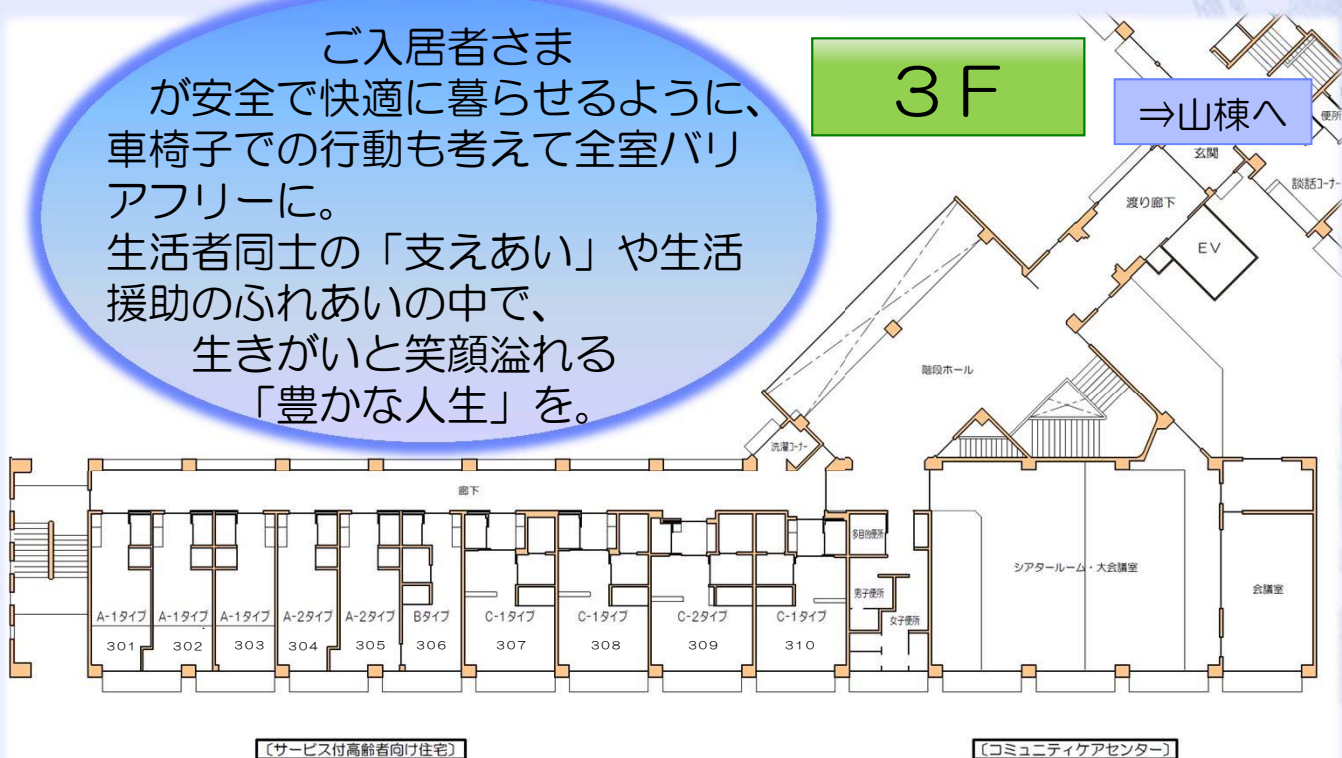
ご入居者さま
が安全で快適に暮らせるように、車椅子での行動も考えて全室バリアフリーに。
生活者同士の「支えあい」や生活援助のふれあいの中で、
生きがいと笑顔溢れる
「豊かな人生」を。

３Ｆ

⇒山棟へ

便所
玄関
談話コーナー
渡り廊下
EV
階段ホール
洗濯コーナー
廊下
多目的便所
男子便所
女子便所
シアタールーム・大会議室
会議室

| A-1タイプ | A-1タイプ | A-1タイプ | A-2タイプ | A-2タイプ | Bタイプ | C-1タイプ | C-1タイプ | C-2タイプ | C-1タイプ |
|---|---|---|---|---|---|---|---|---|---|
| 301 | 302 | 303 | 304 | 305 | 306 | 307 | 308 | 309 | 310 |

〔サービス付高齢者向け住宅〕
〔コミュニティケアセンター〕